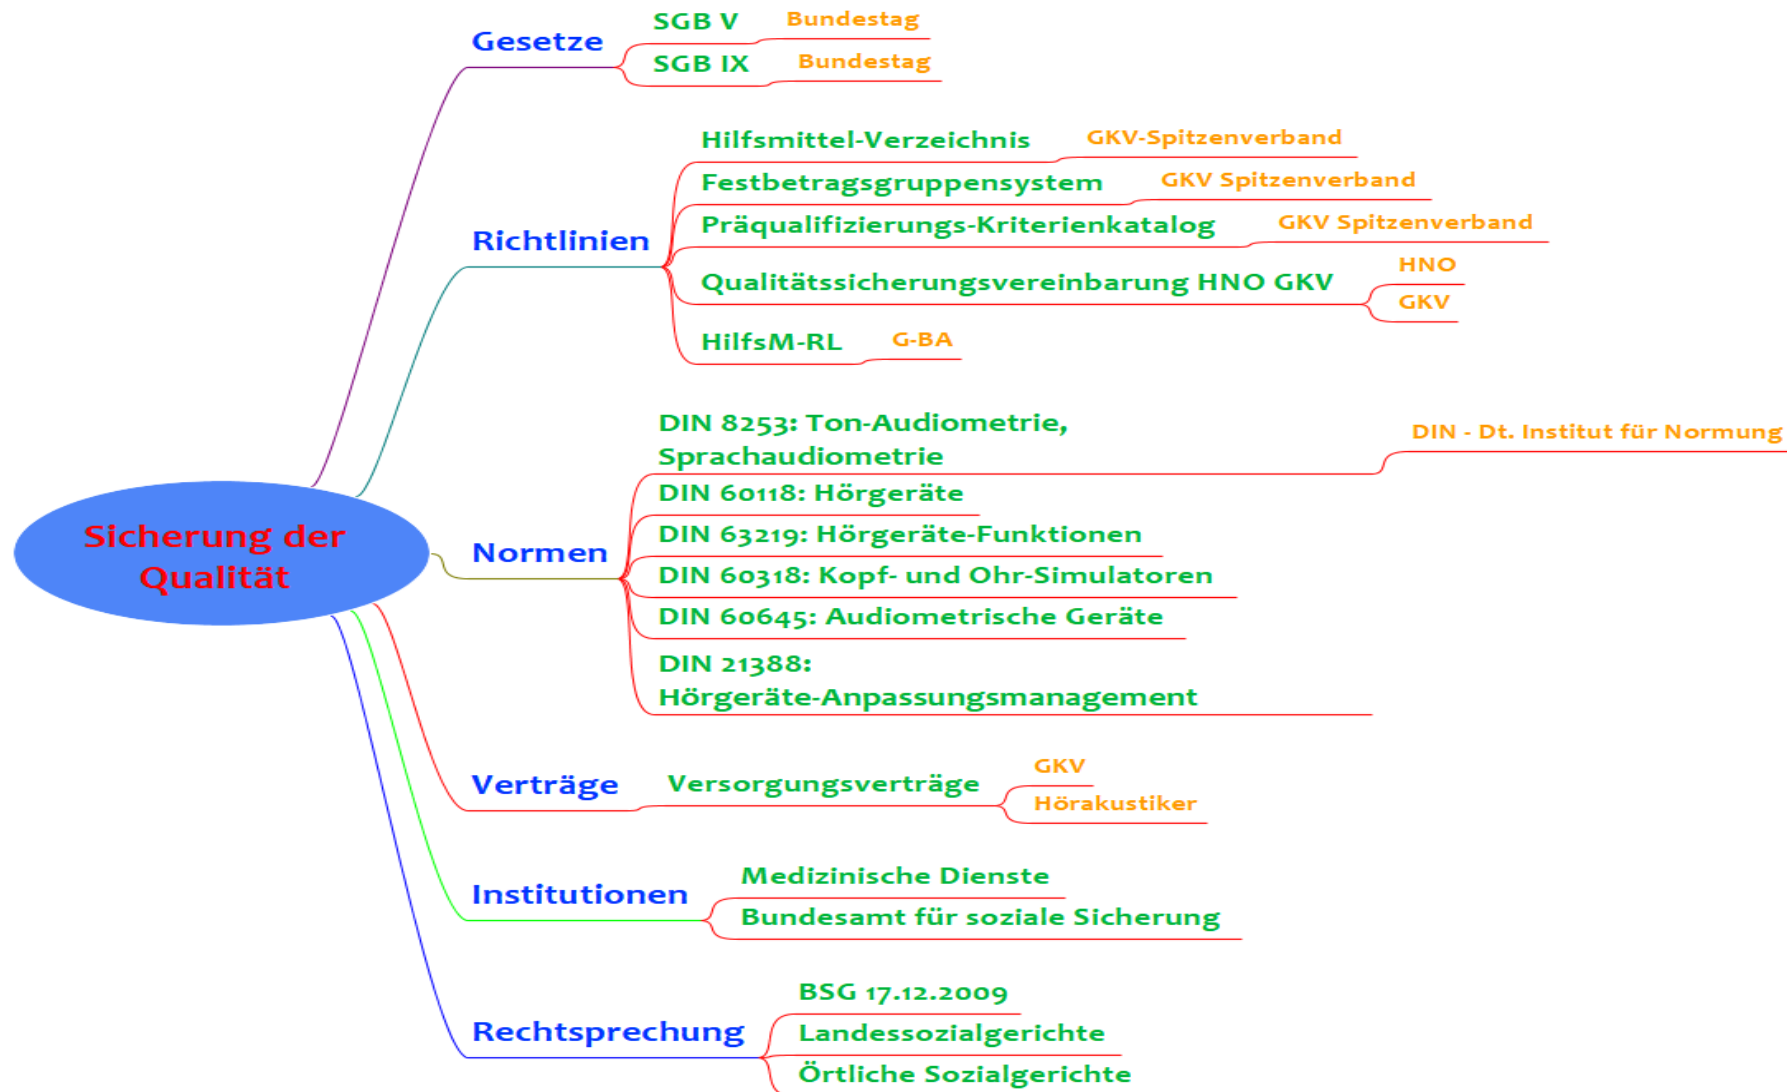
Sicherung der Qualität

Gesetze
SGB V
Bundestag
SGB IX
Bundestag

Richtlinien
Hilfsmittel-Verzeichnis
GKV-Spitzenverband
Festbetragsgruppensystem
GKV Spitzenverband
Präqualifizierungs-Kriterienkatalog
GKV Spitzenverband
Qualitätssicherungsvereinbarung HNO GKV
HNO
GKV
HilfsM-RL
G-BA

Normen
DIN 8253: Ton-Audiometrie, Sprachaudiometrie
DIN - Dt. Institut für Normung
DIN 60118: Hörgeräte
DIN 63219: Hörgeräte-Funktionen
DIN 60318: Kopf- und Ohr-Simulatoren
DIN 60645: Audiometrische Geräte
DIN 21388: Hörgeräte-Anpassungsmanagement

Verträge
Versorgungsverträge
GKV
Hörakustiker

Institutionen
Medizinische Dienste
Bundesamt für soziale Sicherung

Rechtsprechung
BSG 17.12.2009
Landessozialgerichte
Örtliche Sozialgerichte